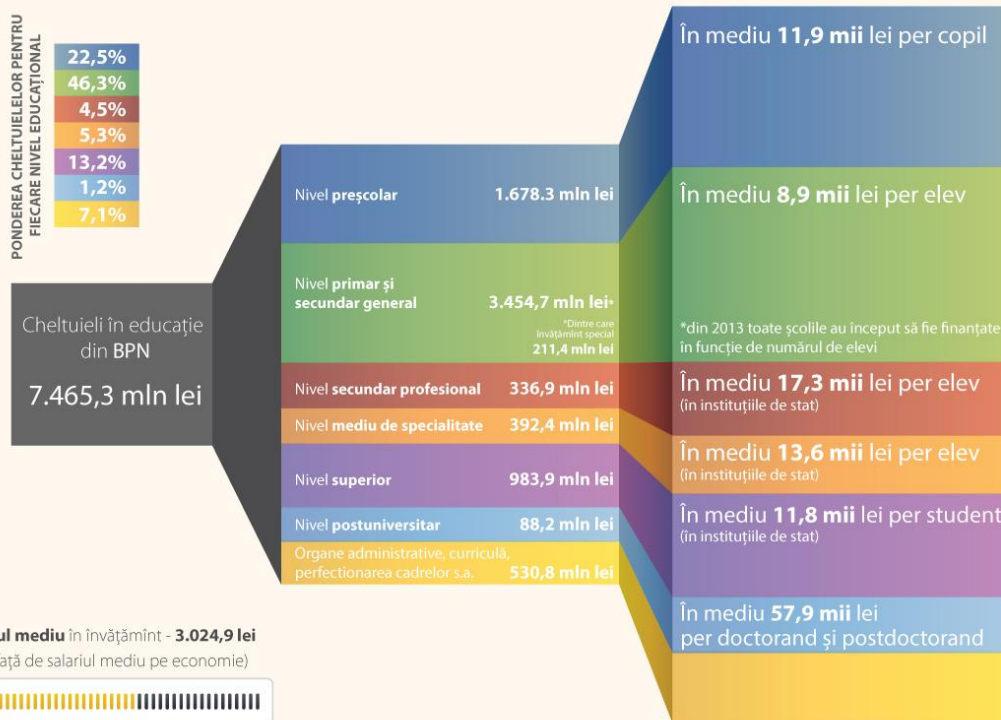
PONDEREA CHELTUIELELOR PENTRU FIECARE NIVEL EDUCAȚIONAL

22,5%
46,3%
4,5%
5,3%
13,2%
1,2%
7,1%

Cheltuieli în educație din BPN

7.465,3 mln lei

Nivel preșcolar 1.678.3 mln lei

Nivel primar și secundar general 3.454,7 mln lei*

*Dintre care învățămînt special 211,4 mln lei

Nivel secundar profesional 336,9 mln lei

Nivel mediu de specialitate 392,4 mln lei

Nivel superior 983,9 mln lei

Nivel postuniversitar 88,2 mln lei

Organe administrative, curriculă, perfecționarea cadrelor ș.a. 530,8 mln lei

În mediu 11,9 mii lei per copil

În mediu 8,9 mii lei per elev

*din 2013 toate școlile au început să fie finanțate în funcție de numărul de elevi

În mediu 17,3 mii lei per elev
(în instituțiile de stat)

În mediu 13,6 mii lei per elev
(în instituțiile de stat)

În mediu 11,8 mii lei per student
(în instituțiile de stat)

În mediu 57,9 mii lei per doctorand și postdoctorand

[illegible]ul mediu în învățămînt - 3.024,9 lei
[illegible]ață de salariul mediu pe economie)